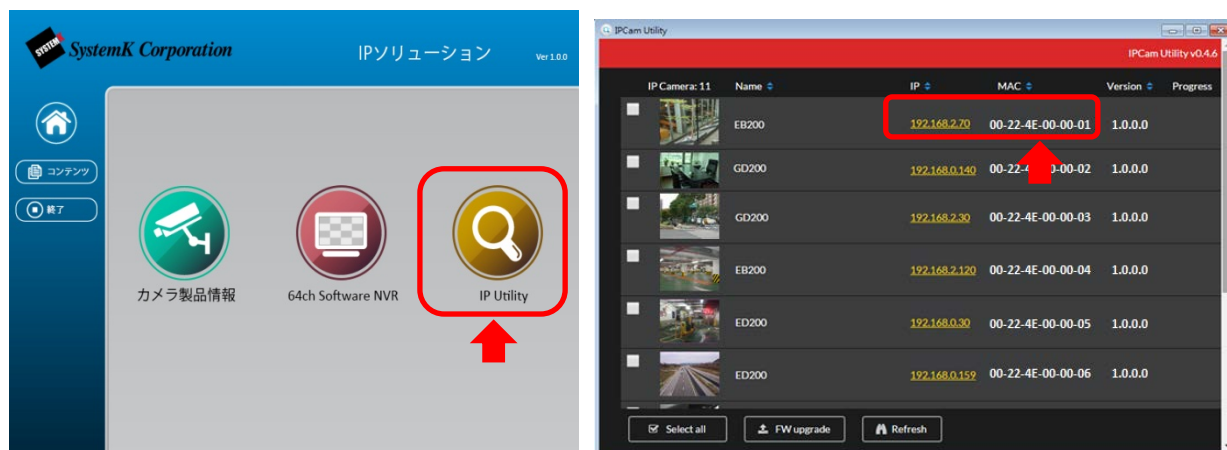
SYSTEM K SystemK Corporation

IPソリューション

Ver 1.0.0

コンテンツ

終了

カメラ製品情報

64ch Software NVR

IP Utility

IPCam Utility

IPCam Utility v0.4.6

| IP Camera: 11 | Name | IP | MAC | Version | Progress |
|---|---|---|---|---|---|
| | EB200 | 192.168.2.70 | 00-22-4E-00-00-01 | 1.0.0.0 | |
| | GD200 | 192.168.0.140 | 00-22-4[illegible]-00-02 | 1.0.0.0 | |
| | GD200 | 192.168.2.30 | 00-22-4E-00-00-03 | 1.0.0.0 | |
| | EB200 | 192.168.2.120 | 00-22-4E-00-00-04 | 1.0.0.0 | |
| | ED200 | 192.168.0.30 | 00-22-4E-00-00-05 | 1.0.0.0 | |
| | ED200 | 192.168.0.159 | 00-22-4E-00-00-06 | 1.0.0.0 | |

Select all

FW upgrade

Refresh